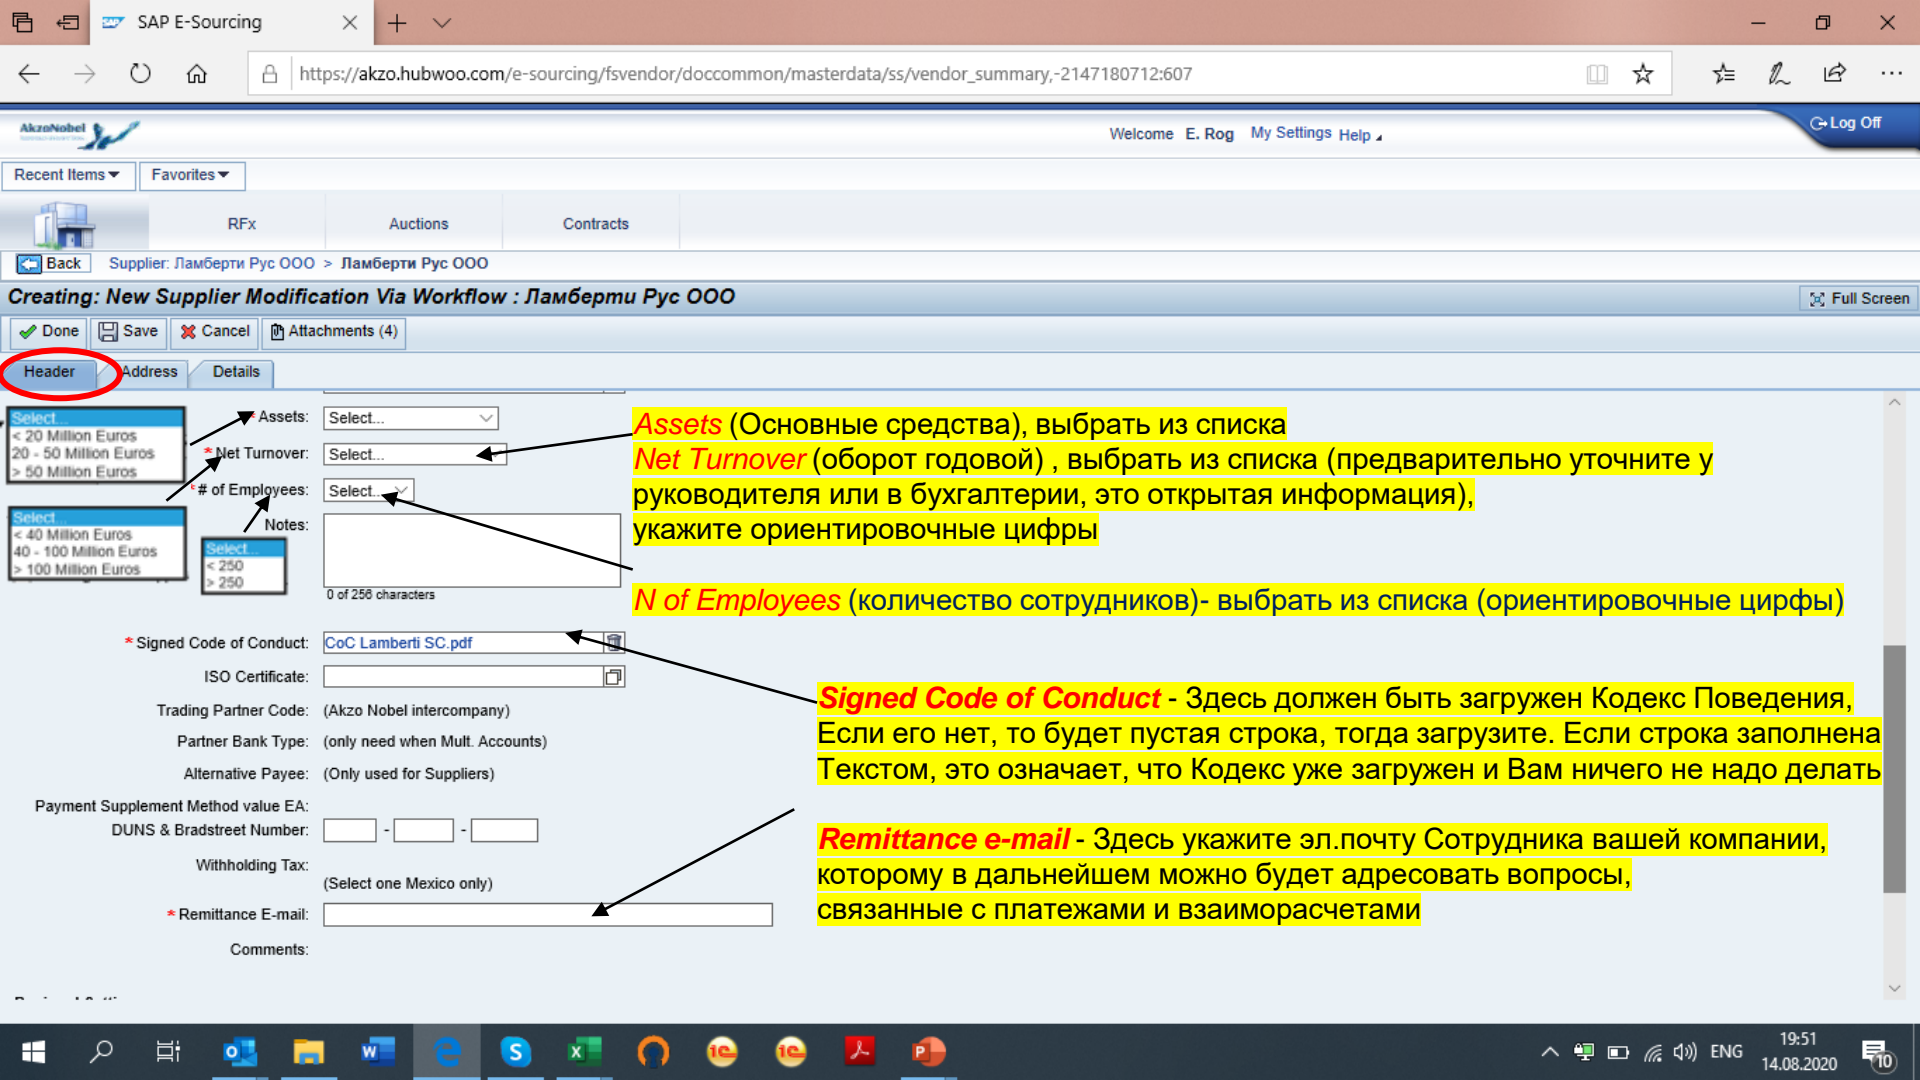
SAP E-Sourcing

https://akzo.hubwoo.com/e-sourcing/fsvendor/doccommon/masterdata/ss/vendor_summary,-2147180712:607

AkzoNobel

Welcome E. Rog My Settings Help

Log Off

Recent Items Favorites

RFx Auctions Contracts

Back Supplier: Ламберти Рус ООО > Ламберти Рус ООО

Creating: New Supplier Modification Via Workflow : Ламберти Рус ООО

Full Screen

Done Save Cancel Attachments (4)

Header Address Details

Select...
< 20 Million Euros
20 - 50 Million Euros
> 50 Million Euros

Select...
< 40 Million Euros
40 - 100 Million Euros
> 100 Million Euros

Select...
< 250
> 250

* Assets: Select...
* Net Turnover: Select...
* # of Employees: Select...
Notes:
0 of 256 characters

Assets (Основные средства), выбрать из списка
Net Turnover (оборот годовой) , выбрать из списка (предварительно уточните у руководителя или в бухгалтерии, это открытая информация), укажите ориентировочные цифры

N of Employees (количество сотрудников)- выбрать из списка (ориентировочные цифры)

* Signed Code of Conduct: CoC Lamberti SC.pdf
ISO Certificate:
Trading Partner Code: (Akzo Nobel intercompany)
Partner Bank Type: (only need when Mult. Accounts)
Alternative Payee: (Only used for Suppliers)
Payment Supplement Method value EA:
DUNS & Bradstreet Number: - -
Withholding Tax:
(Select one Mexico only)
* Remittance E-mail:
Comments:

Signed Code of Conduct - Здесь должен быть загружен Кодекс Поведения, Если его нет, то будет пустая строка, тогда загрузите. Если строка заполнена Текстом, это означает, что Кодекс уже загружен и Вам ничего не надо делать

Remittance e-mail - Здесь укажите эл.почту Сотрудника вашей компании, которому в дальнейшем можно будет адресовать вопросы, связанные с платежами и взаиморасчетами

ENG 19:51 14.08.2020 10